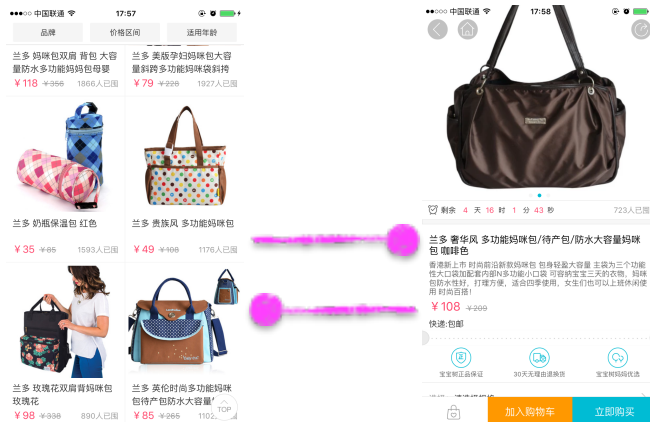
中国联通 17:57

品牌 价格区间 适用年龄

兰多 妈咪包双肩 背包 大容量防水多功能妈妈包母婴
¥118 ¥356 1866人已囤

兰多 美版孕妈咪包大容量斜跨多功能妈咪袋斜挎
¥79 ¥228 1927人已囤

兰多 奶瓶保温包 红色
¥35 ¥85 1593人已囤

兰多 贵族风 多功能妈咪包
¥49 ¥108 1176人已囤

兰多 玫瑰花双肩背妈咪包 玫瑰花
¥98 ¥338 890人已囤

兰多 英伦时尚多功能妈咪包待产包大容量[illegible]
¥85 ¥265 1102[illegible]

TOP

中国联通 17:58

剩余 4 天 16 时 1 分 43 秒 723人已囤

兰多 奢华风 多功能妈咪包/待产包/防水大容量妈咪包 咖啡色

香港新上市 时尚前沿新款妈咪包 包身轻盈大容量 主袋为三个功能性大口袋加配套内部N多功能小口袋 可容纳宝宝三天的衣物。妈咪包防水性好，打理方便，适合四季使用，女生们也可以上班休闲使用 时尚百搭！

¥108 ¥209

快递:包邮

宝宝树正品保证 30天无理由退换货 宝宝树妈妈优选

加入购物车 立即购买